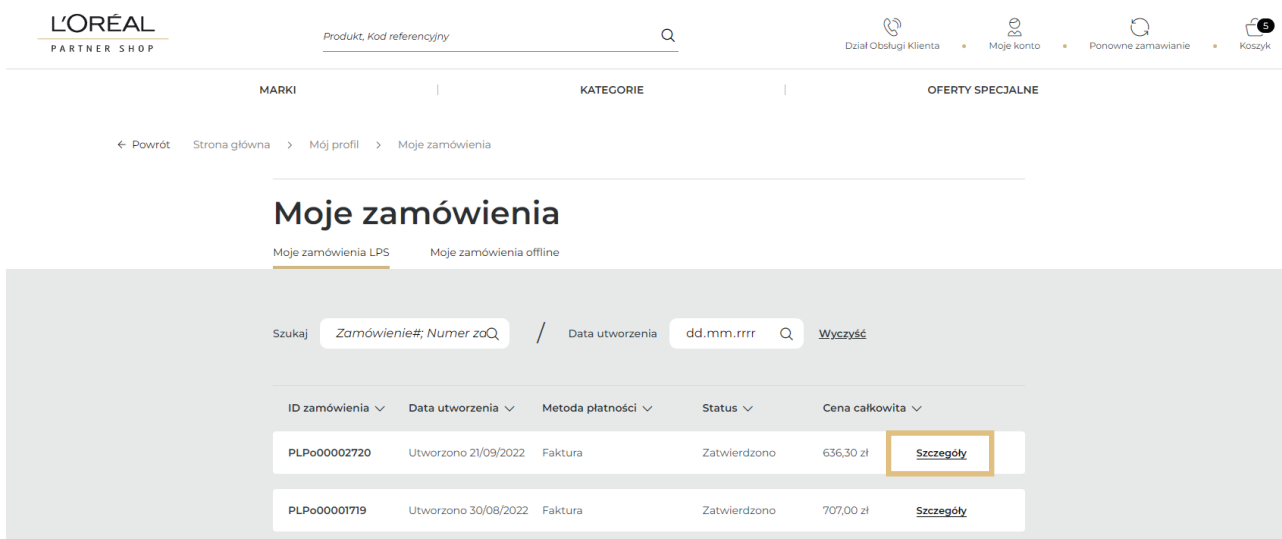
L'ORÉAL
PARTNER SHOP

Produkt, Kod referencyjny

Dział Obsługi Klienta • Moje konto • Ponowne zamawianie • 5 Koszyk

MARKI | KATEGORIE | OFERTY SPECJALNE

← Powrót Strona główna > Mój profil > Moje zamówienia

Moje zamówienia

Moje zamówienia LPS Moje zamówienia offline

Szukaj Zamówienie#; Numer za / Data utworzenia dd.mm.rrrr Wyczyść

| ID zamówienia ∨ | Data utworzenia ∨ | Metoda płatności ∨ | Status ∨ | Cena całkowita ∨ | |
|---|---|---|---|---|---|
| PLPo00002720 | Utworzono 21/09/2022 | Faktura | Zatwierdzono | 636,30 zł | Szczegóły |
| PLPo00001719 | Utworzono 30/08/2022 | Faktura | Zatwierdzono | 707,00 zł | Szczegóły |